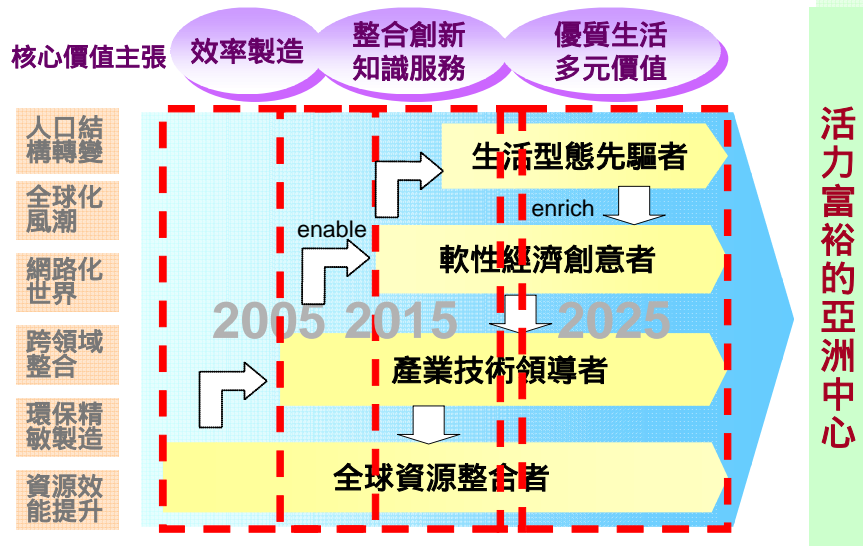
核心價值主張

效率製造

整合創新
知識服務

優質生活
多元價值

人口結構轉變

全球化風潮

網路化世界

跨領域整合

環保精敏製造

資源效能提升

生活型態先驅者

enrich

enable

軟性經濟創意者

2005 2015 2025

產業技術領導者

全球資源整合者

活力富裕的亞洲中心